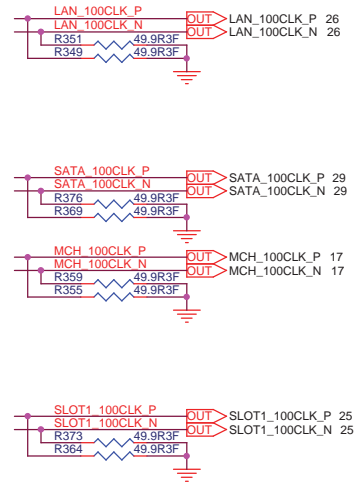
LAN_100CLK_P
LAN_100CLK_N
OUT LAN_100CLK_P 26
OUT LAN_100CLK_N 26
R351 49.9R3F
R349 49.9R3F

SATA_100CLK_P
SATA_100CLK_N
OUT SATA_100CLK_P 29
OUT SATA_100CLK_N 29
R376 49.9R3F
R369 49.9R3F

MCH_100CLK_P
MCH_100CLK_N
OUT MCH_100CLK_P 17
OUT MCH_100CLK_N 17
R359 49.9R3F
R355 49.9R3F

SLOT1_100CLK_P
SLOT1_100CLK_N
OUT SLOT1_100CLK_P 25
OUT SLOT1_100CLK_N 25
R373 49.9R3F
R364 49.9R3F